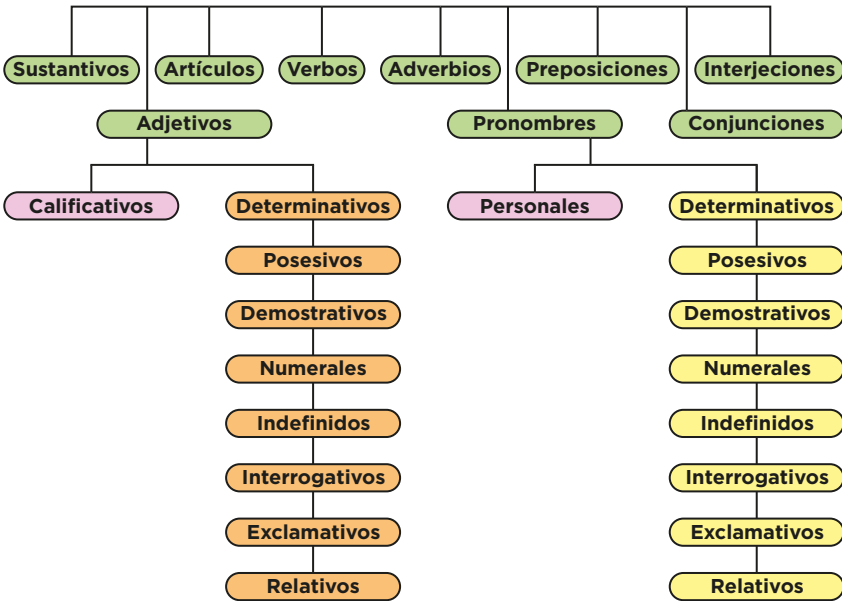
Sustantivos
Artículos
Verbos
Adverbios
Preposiciones
Interjecciones
Adjetivos
Pronombres
Conjunciones
Calificativos
Determinativos
Posesivos
Demostrativos
Numerales
Indefinidos
Interrogativos
Exclamativos
Relativos
Personales
Determinativos
Posesivos
Demostrativos
Numerales
Indefinidos
Interrogativos
Exclamativos
Relativos